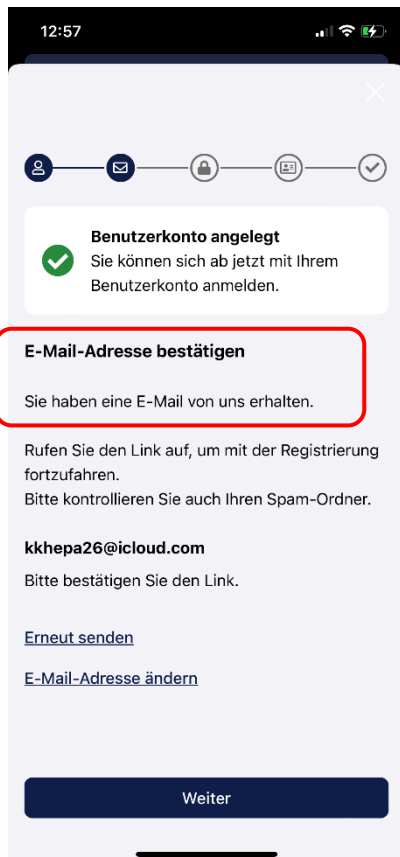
12:57

Benutzerkonto angelegt
Sie können sich ab jetzt mit Ihrem Benutzerkonto anmelden.

E-Mail-Adresse bestätigen

Sie haben eine E-Mail von uns erhalten.

Rufen Sie den Link auf, um mit der Registrierung fortzufahren.
Bitte kontrollieren Sie auch Ihren Spam-Ordner.

kkhepa26@icloud.com

Bitte bestätigen Sie den Link.

Erneut senden

E-Mail-Adresse ändern

Weiter